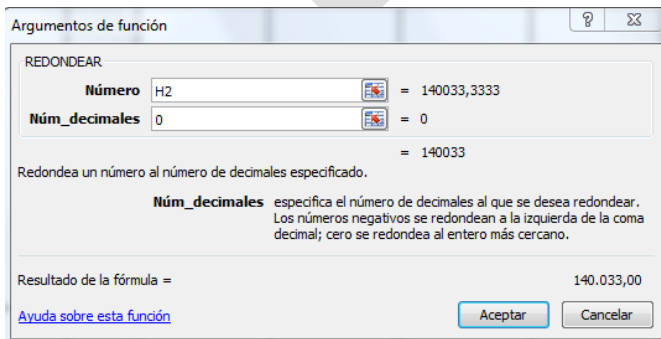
Argumentos de función

?

REDONDEAR

Número H2 = 140033,3333

Núm_decimales 0 = 0

= 140033

Redondea un número al número de decimales especificado.

Núm_decimales especifica el número de decimales al que se desea redondear. Los números negativos se redondean a la izquierda de la coma decimal; cero se redondea al entero más cercano.

Resultado de la fórmula = 140.033,00

Ayuda sobre esta función

Aceptar Cancelar